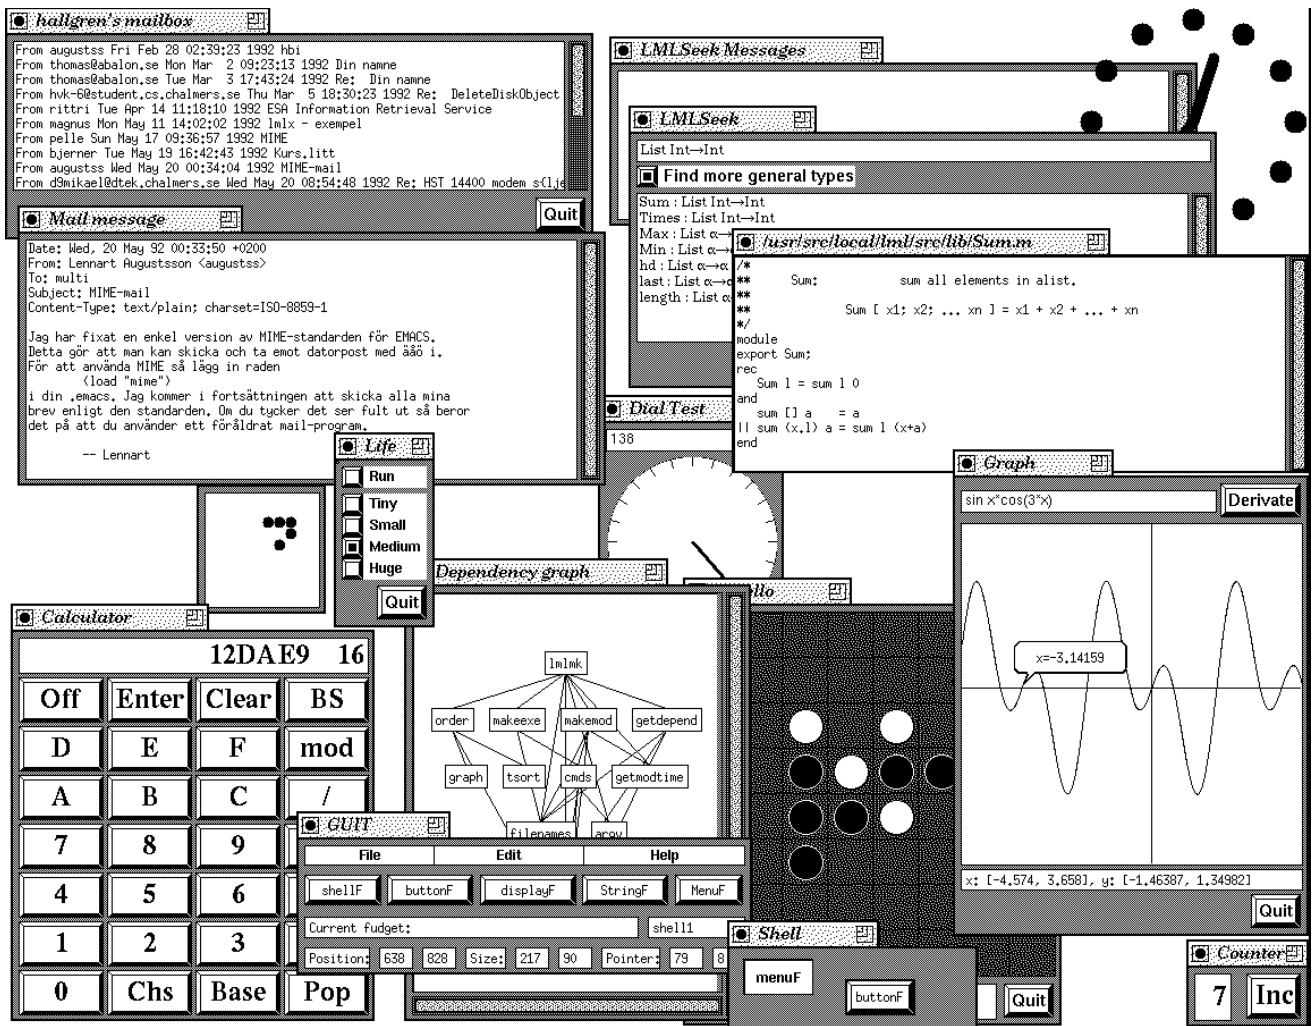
hallgren's mailbox

From augustss Fri Feb 28 02:39:23 1992 hbi
From thomas@abalon.se Mon Mar 2 09:23:13 1992 Din namne
From thomas@abalon.se Tue Mar 3 17:43:24 1992 Re: Din namne
From hvk-6@student.cs.chalmers.se Thu Mar 5 18:30:23 1992 Re: DeleteDiskObject
From rittri Tue Apr 14 11:18:10 1992 ESA Information Retrieval Service
From magnus Mon May 11 14:02:02 1992 lmlx - exempel
From pelle Sun May 17 09:36:57 1992 MIME
From bjerner Tue May 19 16:42:43 1992 Kurs.litt
From augustss Wed May 20 00:34:04 1992 MIME-mail
From d9mikael@dtek.chalmers.se Wed May 20 08:54:48 1992 Re: HST 14400 modem s(lj

Quit

Mail message

Date: Wed, 20 May 92 00:33:50 +0200
From: Lennart Augustsson <augustss>
To: multi
Subject: MIME-mail
Content-Type: text/plain; charset=ISO-8859-1

Jag har fixat en enkel version av MIME-standarden för EMACS.
Detta gör att man kan skicka och ta emot datorpost med åäö i.
För att använda MIME så lägg in raden
(load "mime")
i din .emacs. Jag kommer i fortsättningen att skicka alla mina
brev enligt den standarden. Om du tycker det ser fult ut så beror
det på att du använder ett föråldrat mail-program.

-- Lennart

LMLSeek Messages

LMLSeek

List Int→Int

Find more general types

Sum : List Int→Int
Times : List Int→Int
Max : List α→
Min : List α→
hd : List α→α
last : List α→α
length : List α

/usr/src/local/lml/src/lib/Sum.m

/*
** Sum: sum all elements in alist.
**
** Sum [ x1; x2; ... xn ] = x1 + x2 + ... + xn
**
*/
module
export Sum;
rec
Sum l = sum l 0
and
sum [] a = a
|| sum (x.l) a = sum l (x+a)
end

Dial Test

138

Life

Run
Tiny
Small
Medium
Huge
Quit

Graph

sin x*cos(3*x)

Derivate

x=-3.14159

x: [-4.574, 3.658], y: [-1.46387, 1.34982]

Quit

Dependency graph

lmlmk
order
makeexe
makemod
getdepend
graph
tsort
cmds
getmodtime
filenames
argv

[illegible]llo

Calculator

12DAE9 16

Off Enter Clear BS
D E F mod
A B C /
7 8 9
4 5 6
1 2 3
0 Chs Base Pop

GUIT

File Edit Help

shellF buttonF displayF StringF MenuF

Current fudget: shell1

Position: 638 828 Size: 217 90 Pointer: 79 8

Shell

menuF buttonF

Quit

Counter

7 Inc